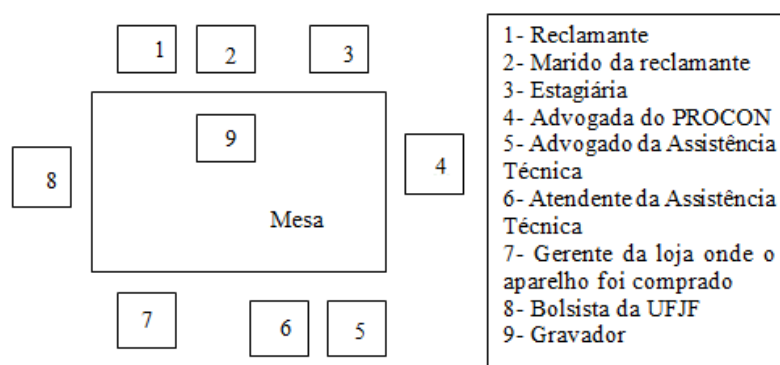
1 2 3

9

8 4

Mesa

7 6 5

1- Reclamante
2- Marido da reclamante
3- Estagiária
4- Advogada do PROCON
5- Advogado da Assistência Técnica
6- Atendente da Assistência Técnica
7- Gerente da loja onde o aparelho foi comprado
8- Bolsista da UFJF
9- Gravador